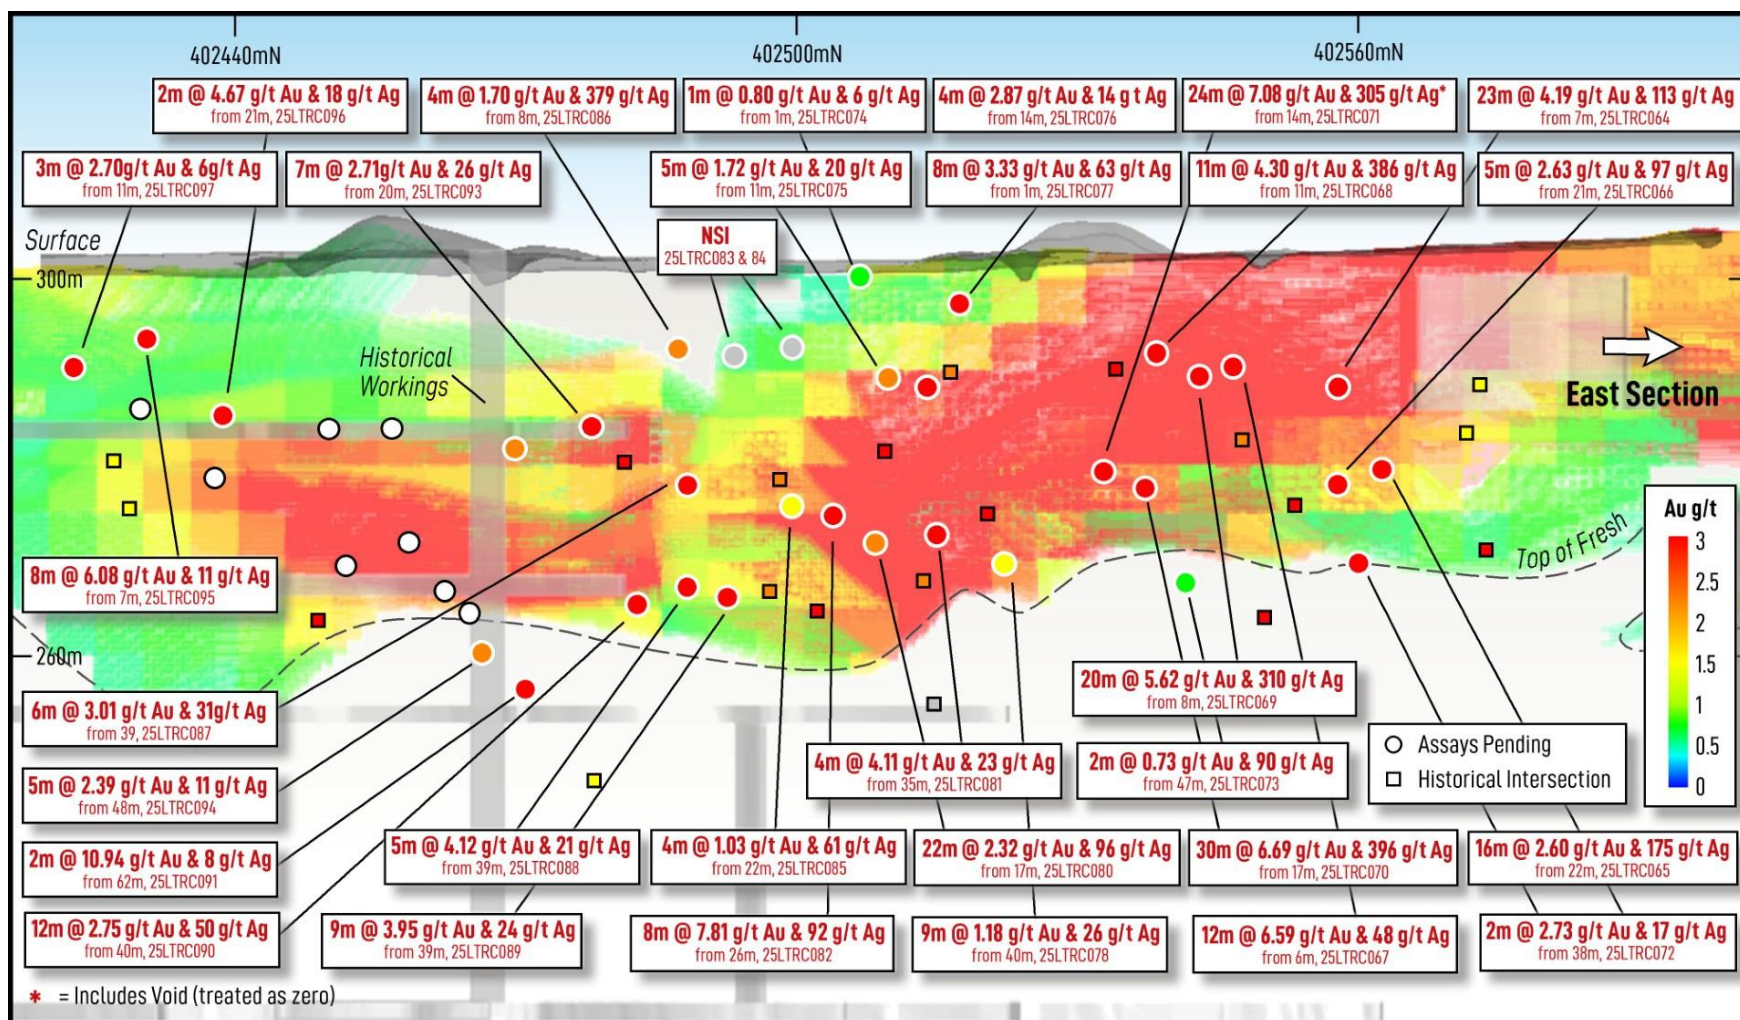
402440mN

402500mN

402560mN

2m @ 4.67 g/t Au & 18 g/t Ag
from 21m, 25LTRC096

4m @ 1.70 g/t Au & 379 g/t Ag
from 8m, 25LTRC086

1m @ 0.80 g/t Au & 6 g/t Ag
from 1m, 25LTRC074

4m @ 2.87 g/t Au & 14 g t Ag
from 14m, 25LTRC076

24m @ 7.08 g/t Au & 305 g/t Ag*
from 14m, 25LTRC071

23m @ 4.19 g/t Au & 113 g/t Ag
from 7m, 25LTRC064

3m @ 2.70g/t Au & 6g/t Ag
from 11m, 25LTRC097

7m @ 2.71g/t Au & 26 g/t Ag
from 20m, 25LTRC093

5m @ 1.72 g/t Au & 20 g/t Ag
from 11m, 25LTRC075

8m @ 3.33 g/t Au & 63 g/t Ag
from 1m, 25LTRC077

11m @ 4.30 g/t Au & 386 g/t Ag
from 11m, 25LTRC068

5m @ 2.63 g/t Au & 97 g/t Ag
from 21m, 25LTRC066

NSI
25LTRC083 & 84

Surface

300m

Historical Workings

East Section

Au g/t

3
2.5
2
1.5
1
0.5
0

Top of Fresh

8m @ 6.08 g/t Au & 11 g/t Ag
from 7m, 25LTRC095

260m

20m @ 5.62 g/t Au & 310 g/t Ag
from 8m, 25LTRC069

6m @ 3.01 g/t Au & 31g/t Ag
from 39, 25LTRC087

Assays Pending
Historical Intersection

4m @ 4.11 g/t Au & 23 g/t Ag
from 35m, 25LTRC081

2m @ 0.73 g/t Au & 90 g/t Ag
from 47m, 25LTRC073

5m @ 2.39 g/t Au & 11 g/t Ag
from 48m, 25LTRC094

2m @ 10.94 g/t Au & 8 g/t Ag
from 62m, 25LTRC091

5m @ 4.12 g/t Au & 21 g/t Ag
from 39m, 25LTRC088

4m @ 1.03 g/t Au & 61 g/t Ag
from 22m, 25LTRC085

22m @ 2.32 g/t Au & 96 g/t Ag
from 17m, 25LTRC080

30m @ 6.69 g/t Au & 396 g/t Ag
from 17m, 25LTRC070

16m @ 2.60 g/t Au & 175 g/t Ag
from 22m, 25LTRC065

12m @ 2.75 g/t Au & 50 g/t Ag
from 40m, 25LTRC090

9m @ 3.95 g/t Au & 24 g/t Ag
from 39m, 25LTRC089

8m @ 7.81 g/t Au & 92 g/t Ag
from 26m, 25LTRC082

9m @ 1.18 g/t Au & 26 g/t Ag
from 40m, 25LTRC078

12m @ 6.59 g/t Au & 48 g/t Ag
from 6m, 25LTRC067

2m @ 2.73 g/t Au & 17 g/t Ag
from 38m, 25LTRC072

* = Includes Void (treated as zero)